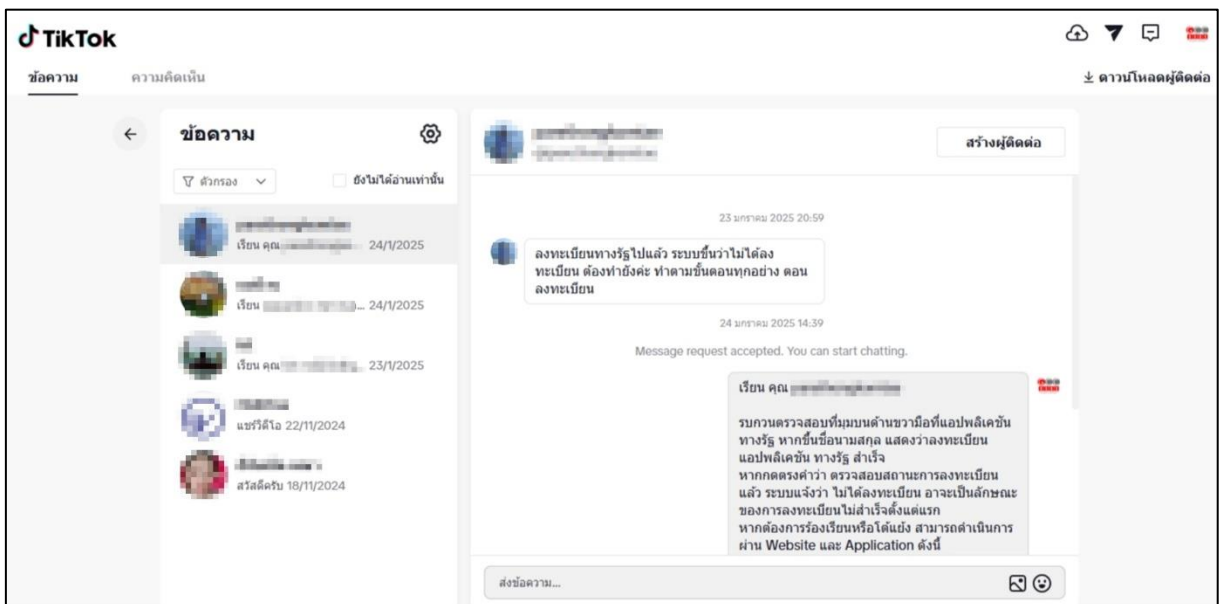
TikTok

ข้อความ ความคิดเห็น

ดาวน์โหลดผู้ติดต่อ

ข้อความ

ตัวกรอง

ยังไม่ได้อ่านเท่านั้น

เรียน คุณ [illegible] 24/1/2025

เรียน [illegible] 24/1/2025

เรียน คุณ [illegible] 23/1/2025

แชร์วิดีโอ 22/11/2024

สวัสดีครับ 18/11/2024

สร้างผู้ติดต่อ

23 มกราคม 2025 20:59

ลงทะเบียนทางรัฐไปแล้ว ระบบขึ้นว่าไม่ได้ลงทะเบียน ต้องทำยังค่ะ ทำตามขั้นตอนทุกอย่าง ตอนลงทะเบียน

24 มกราคม 2025 14:39

Message request accepted. You can start chatting.

เรียน คุณ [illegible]

รบกวนตรวจสอบที่มุมบนด้านขวามือที่แอปพลิเคชันทางรัฐ หากขึ้นชื่อนามสกุล แสดงว่าลงทะเบียนแอปพลิเคชัน ทางรัฐ สำเร็จ
หากกดตรงคำว่า ตรวจสอบสถานะการลงทะเบียนแล้ว ระบบแจ้งว่า ไม่ได้ลงทะเบียน อาจจะเป็นลักษณะของการลงทะเบียนไม่สำเร็จตั้งแต่แรก
หากต้องการร้องเรียนหรือโต้แย้ง สามารถดำเนินการผ่าน Website และ Application ดังนี้

ส่งข้อความ...